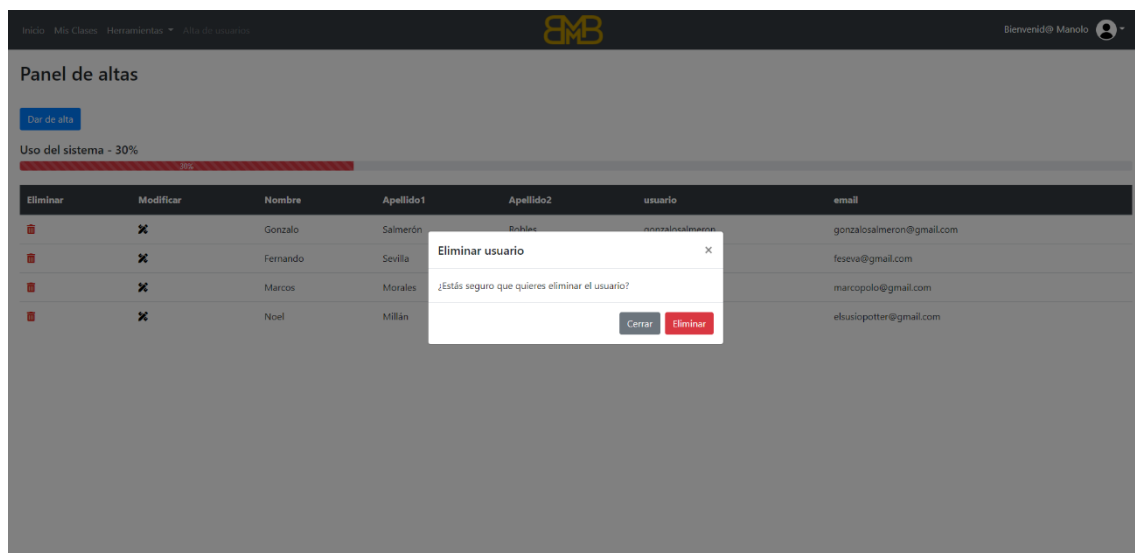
Inicio Mis Clases Herramientas ▾ Alta de usuarios

BMB

Bienvenid@ Manolo

Panel de altas

Dar de alta

Uso del sistema - 30%

30%

| Eliminar | Modificar | Nombre | Apellido1 | Apellido2 | usuario | email |
|---|---|---|---|---|---|---|
| | | Gonzalo | Salmerón | Robles | gonzalosalmeron | gonzalosalmeron@gmail.com |
| | | Fernando | Sevilla | | | feseva@gmail.com |
| | | Marcos | Morales | | | marcopolo@gmail.com |
| | | Noel | Millán | | | elsusiopotter@gmail.com |

Eliminar usuario ×

¿Estás seguro que quieres eliminar el usuario?

Cerrar Eliminar